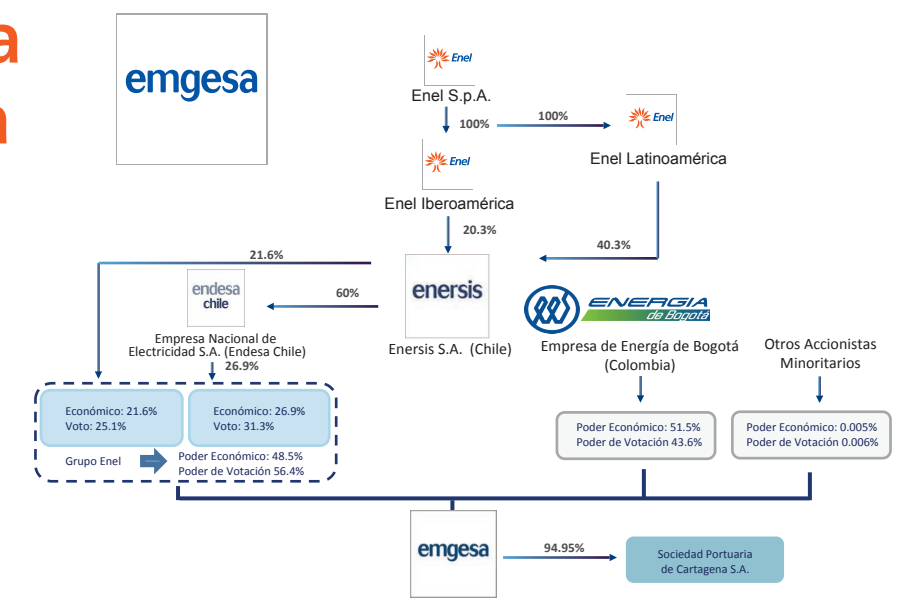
a
n

emgesa

Enel
Enel S.p.A.
100%
100%
Enel
Enel Latinoamérica
Enel
Enel Iberoamérica
20.3%
40.3%
21.6%
endesa chile
60%
enersis
ENERGIA de Bogotá
Empresa Nacional de Electricidad S.A. (Endesa Chile)
26.9%
Enersis S.A. (Chile)
Empresa de Energía de Bogotá (Colombia)
Otros Accionistas Minoritarios

Económico: 21.6%
Voto: 25.1%

Económico: 26.9%
Voto: 31.3%

Grupo Enel
Poder Económico: 48.5%
Poder de Votación 56.4%

Poder Económico: 51.5%
Poder de Votación 43.6%

Poder Económico: 0.005%
Poder de Votación 0.006%

emgesa
94.95%
Sociedad Portuaria de Cartagena S.A.